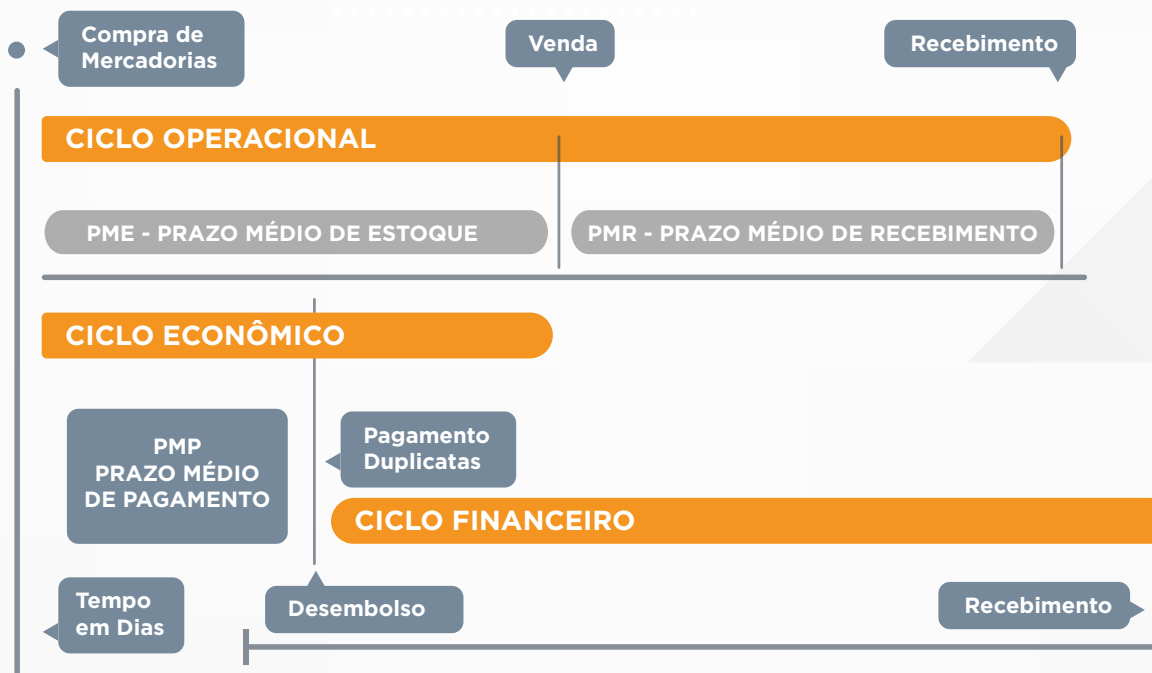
Compra de Mercadorias

Venda

Recebimento

CICLO OPERACIONAL

PME - PRAZO MÉDIO DE ESTOQUE

PMR - PRAZO MÉDIO DE RECEBIMENTO

CICLO ECONÔMICO

PMP
PRAZO MÉDIO DE PAGAMENTO

Pagamento Duplicatas

CICLO FINANCEIRO

Tempo em Dias

Desembolso

Recebimento